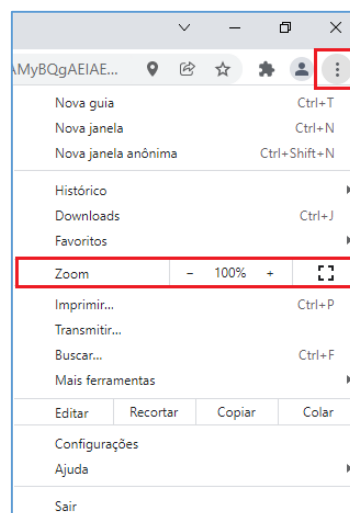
AMyBQgAEIAE...

Nova guia Ctrl+T
Nova janela Ctrl+N
Nova janela anônima Ctrl+Shift+N

Histórico
Downloads Ctrl+J
Favoritos

Zoom − 100% +

Imprimir... Ctrl+P
Transmitir...
Buscar... Ctrl+F
Mais ferramentas

| Editar | Recortar | Copiar | Colar |
|---|---|---|---|

Configurações
Ajuda

Sair